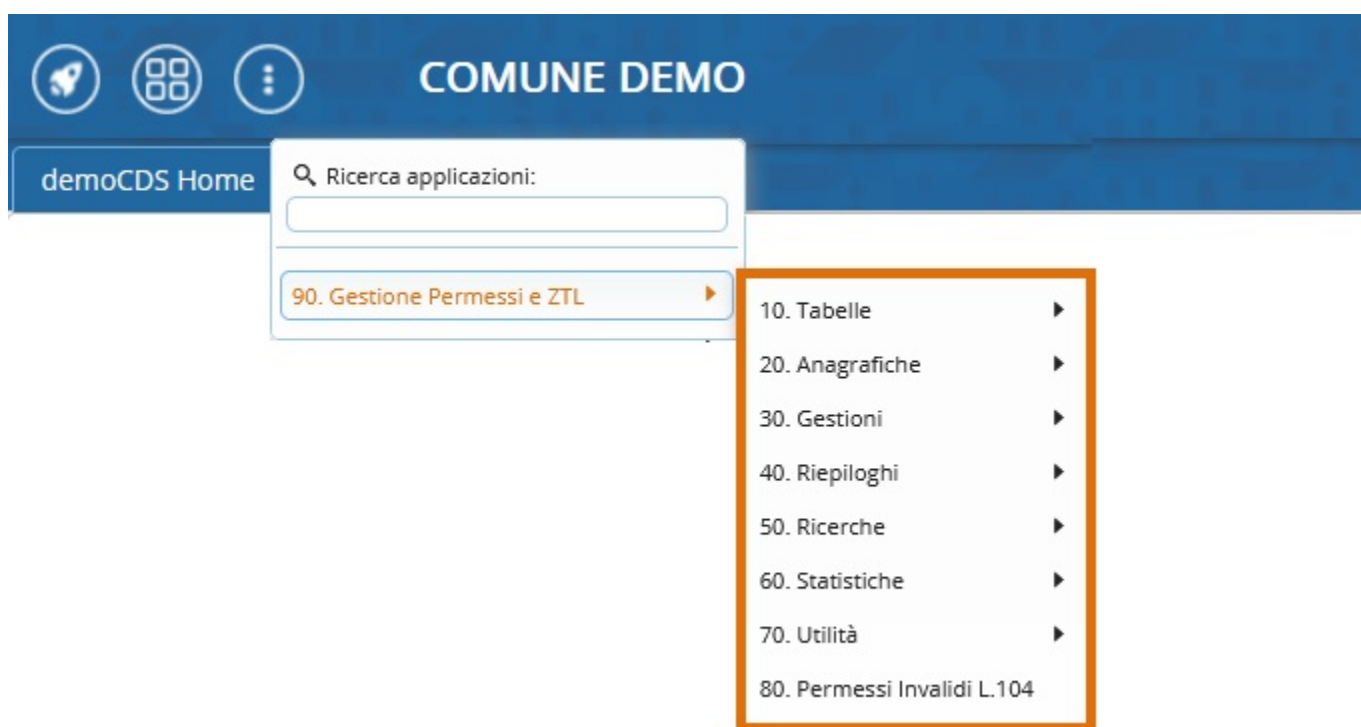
COMUNE DEMO

demoCDS Home

Ricerca applicazioni:

90. Gestione Permessi e ZTL

10. Tabelle

20. Anagrafiche

30. Gestioni

40. Riepiloghi

50. Ricerche

60. Statistiche

70. Utilità

80. Permessi Invalidi L.104